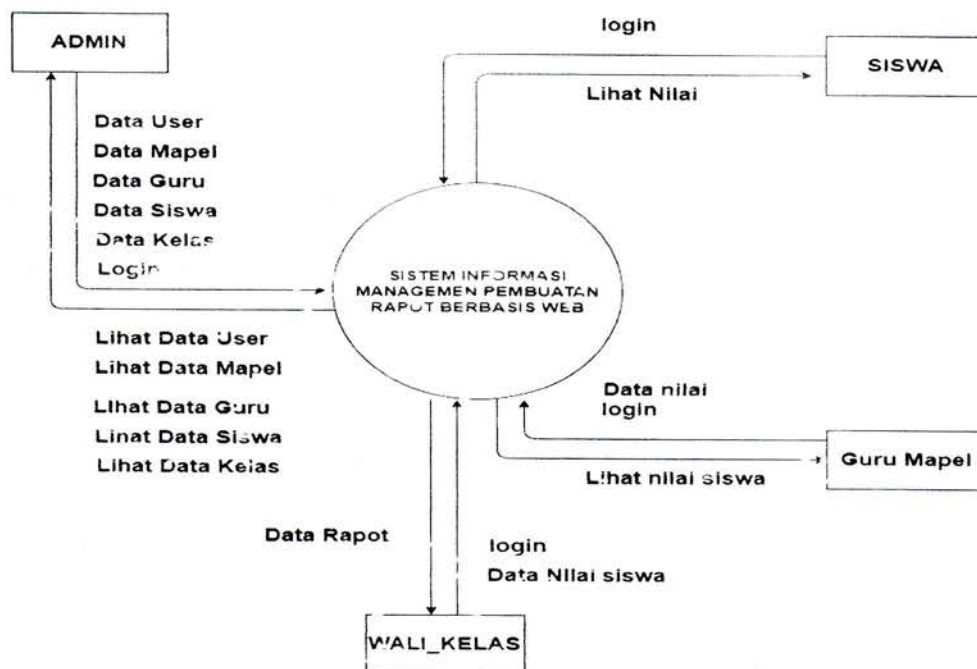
ADMIN

Data User
Data Mapel
Data Guru
Data Siswa
Data Kelas
Login

login

SISWA

Lihat Nilai

SISTEM INFORMASI MANAGEMEN PEMBUATAN RAPOT BERBASIS WEB

Lihat Data User
Lihat Data Mapel
Lihat Data Guru
Lihat Data Siswa
Lihat Data Kelas

Data nilai
login

Guru Mapel

Lihat nilai siswa

Data Rapot

login
Data Nilai siswa

WALI_KELAS